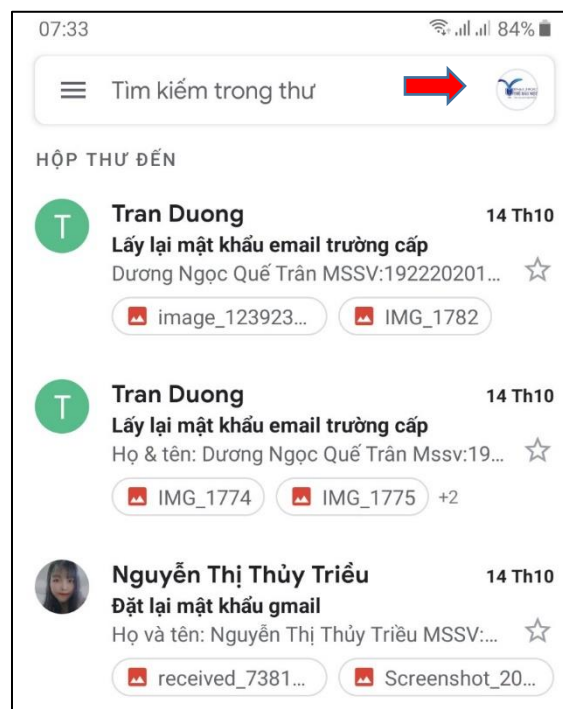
07:33

84%

Tìm kiếm trong thư

HỘP THƯ ĐẾN

T

Tran Duong
14 Th10
Lấy lại mật khẩu email trường cấp
Dương Ngọc Quế Trân MSSV:192220201...

image_123923...
IMG_1782

T

Tran Duong
14 Th10
Lấy lại mật khẩu email trường cấp
Họ & tên: Dương Ngọc Quế Trân Mssv:19...

IMG_1774
IMG_1775
+2

Nguyễn Thị Thủy Triều
14 Th10
Đặt lại mật khẩu gmail
Họ và tên: Nguyễn Thị Thủy Triều MSSV:...

received_7381...
Screenshot_20...